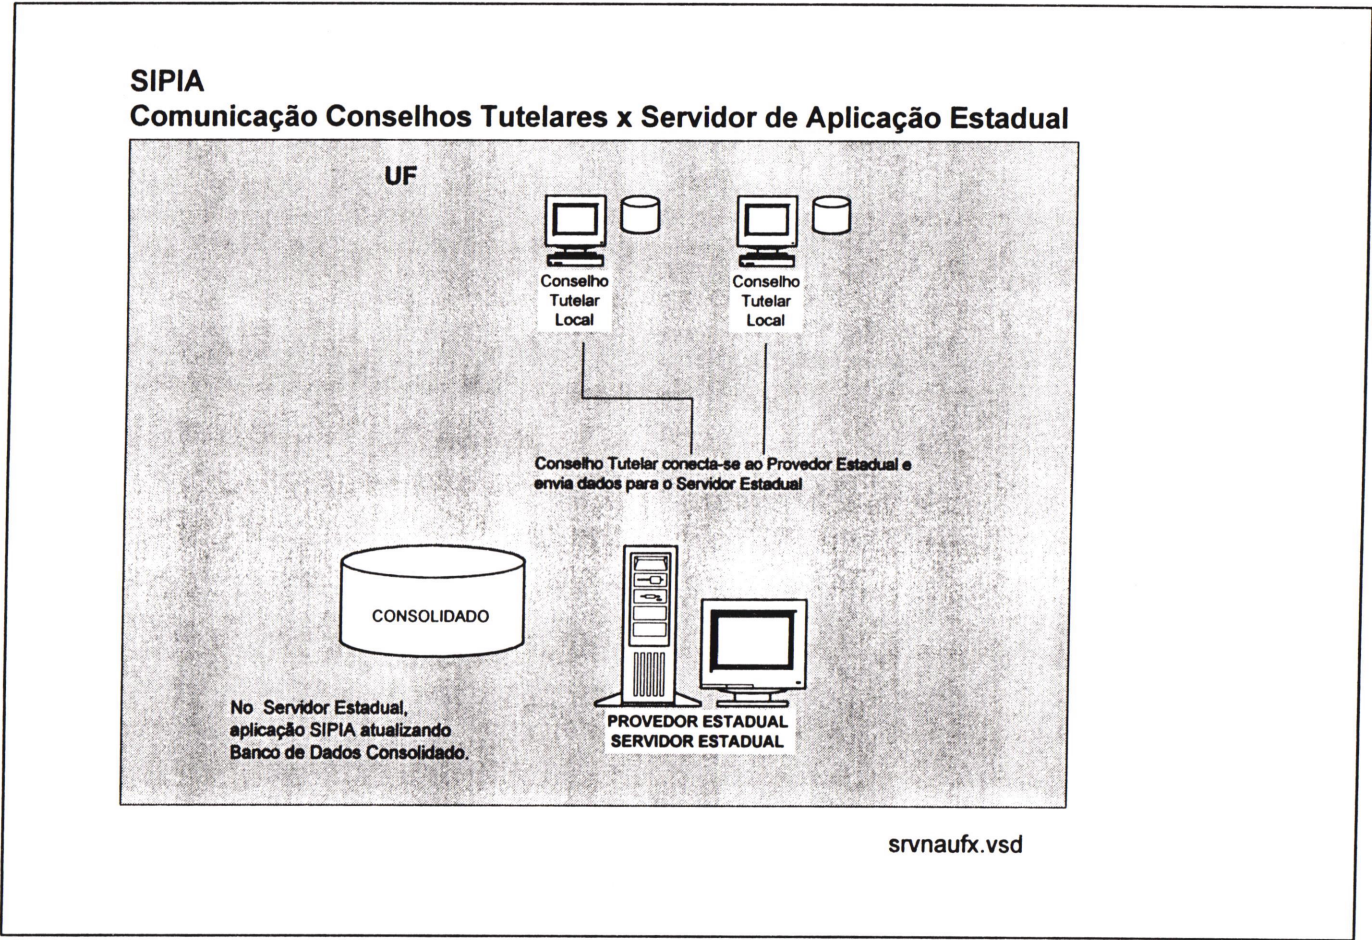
SIPIA
Comunicação Conselhos Tutelares x Servidor de Aplicação Estadual

UF

Conselho Tutelar Local

Conselho Tutelar Local

Conselho Tutelar conecta-se ao Provedor Estadual e envia dados para o Servidor Estadual

CONSOLIDADO

No Servidor Estadual, aplicação SIPIA atualizando Banco de Dados Consolidado.

PROVEDOR ESTADUAL
SERVIDOR ESTADUAL

srvnaufx.vsd